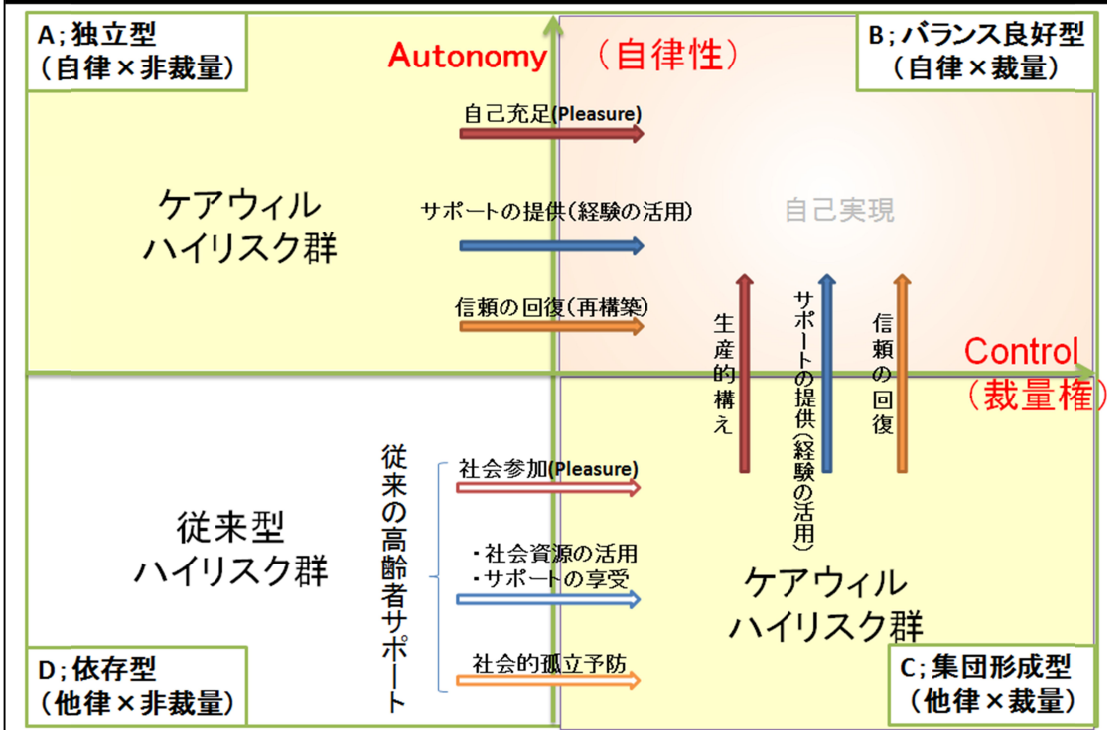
A;独立型
(自律×非裁量)

Autonomy (自律性)

B;バランス良好型
(自律×裁量)

自己充足(Pleasure)

ケアウィル
ハイリスク群

サポートの提供(経験の活用)

自己実現

信頼の回復(再構築)

生産的構え

サポートの提供(経験の活用)

信頼の回復

Control
(裁量権)

従来の高齢者サポート

社会参加(Pleasure)

従来型
ハイリスク群

・社会資源の活用
・サポートの享受

ケアウィル
ハイリスク群

社会的孤立予防

D;依存型
(他律×非裁量)

C;集団形成型
(他律×裁量)